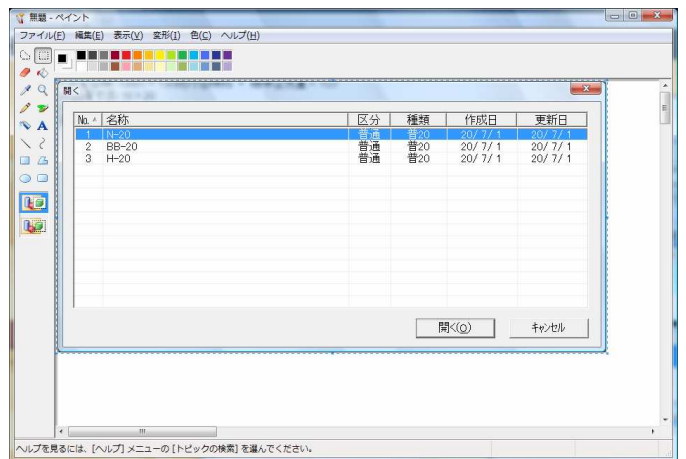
無題 - ペイント

ファイル(F) 編集(E) 表示(V) 変形(I) 色(C) ヘルプ(H)

開く

| No. | 名称 | 区分 | 種類 | 作成日 | 更新日 |
|---|---|---|---|---|---|
| 1 | N-20 | 普通 | 普20 | 20/ 7/ 1 | 20/ 7/ 1 |
| 2 | BB-20 | 普通 | 普20 | 20/ 7/ 1 | 20/ 7/ 1 |
| 3 | H-20 | 普通 | 普20 | 20/ 7/ 1 | 20/ 7/ 1 |

開く(O) キャンセル

ヘルプを見るには、[ヘルプ] メニューの [トピックの検索] を選んでください。